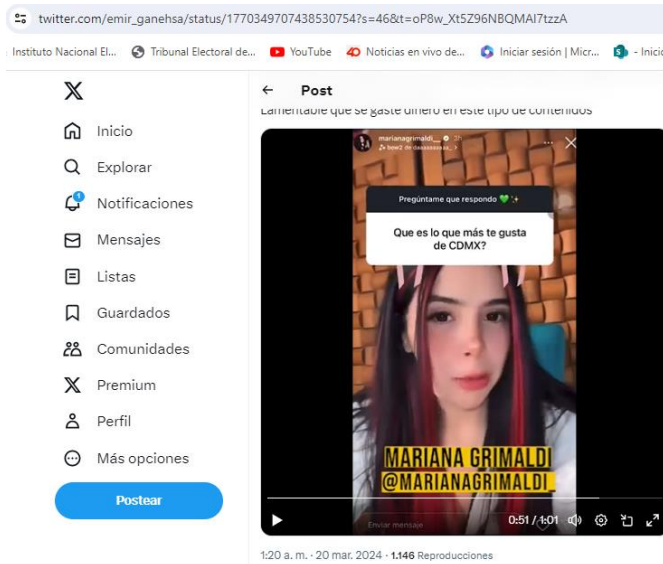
twitter.com/emir_ganehsa/status/1770349707438530754?s=46&t=oP8w_Xt5Z96NBQMAI7tzzA

Instituto Nacional El... Tribunal Electoral de... YouTube Noticias en vivo de... Iniciar sesión | Micr... - Inicio

Inicio
Explorar
Notificaciones
Mensajes
Listas
Guardados
Comunidades
Premium
Perfil
Más opciones
Postear

← Post

Lamentable que se gaste dinero en este tipo de contenidos

marianagrimaldi_

Pregúntame que respondo

Que es lo que más te gusta de CDMX?

MARIANA GRIMALDI
@MARIANAGRIMALDI

Enviar mensaje

0:51 / 1:01

1:20 a. m. · 20 mar. 2024 · 1.146 Reproducciones